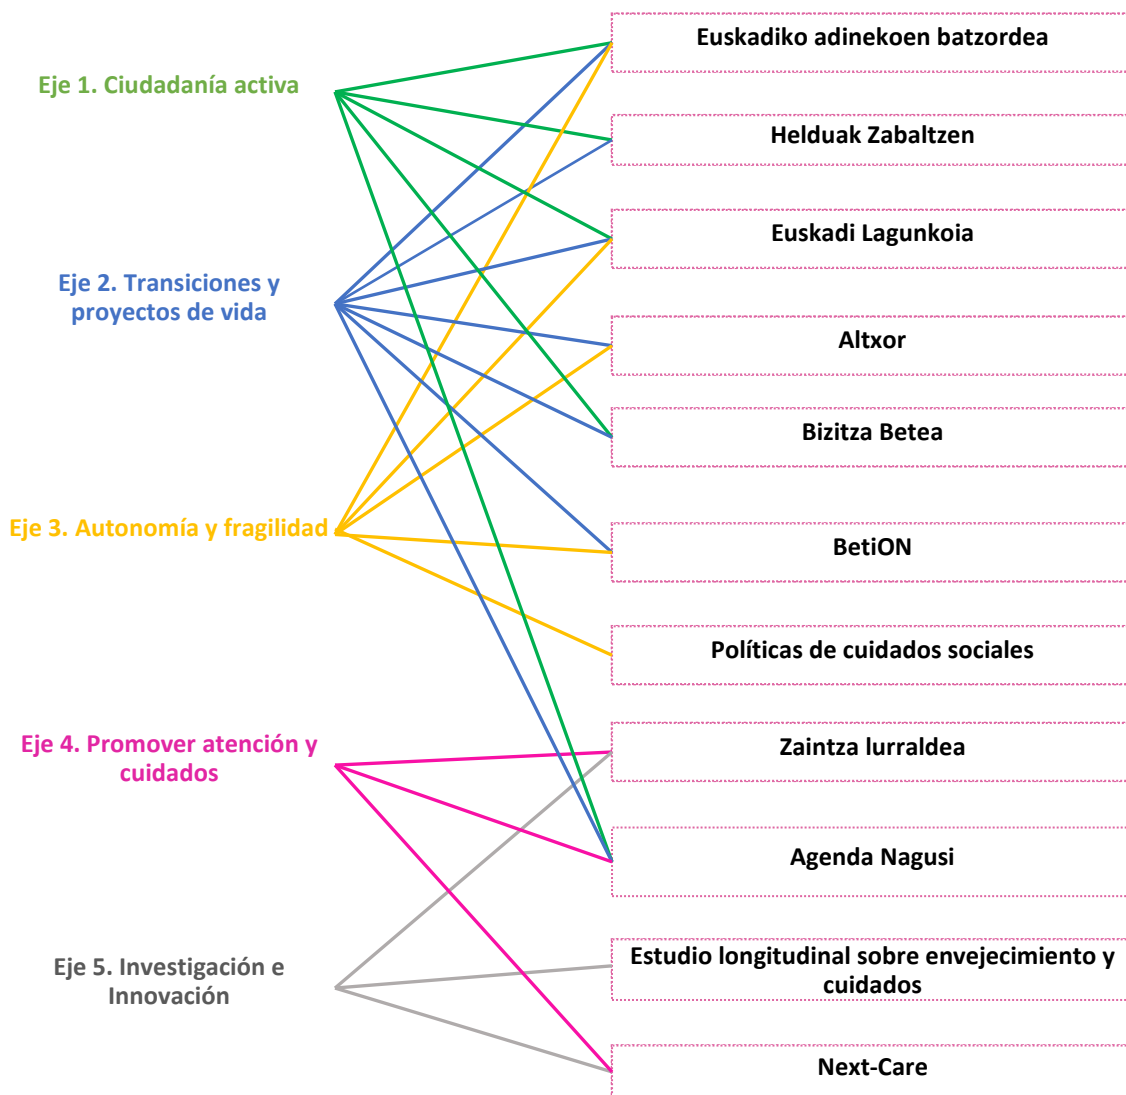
Eje 1. Ciudadanía activa

Eje 2. Transiciones y proyectos de vida

Eje 3. Autonomía y fragilidad

Eje 4. Promover atención y cuidados

Eje 5. Investigación e Innovación

Euskadiko adinekoen batzordea

Helduak Zabaltzen

Euskadi Lagunkoia

Altxor

Bizitza Betea

BetiON

Políticas de cuidados sociales

Zaintza lurraldea

Agenda Nagusi

Estudio longitudinal sobre envejecimiento y cuidados

Next-Care